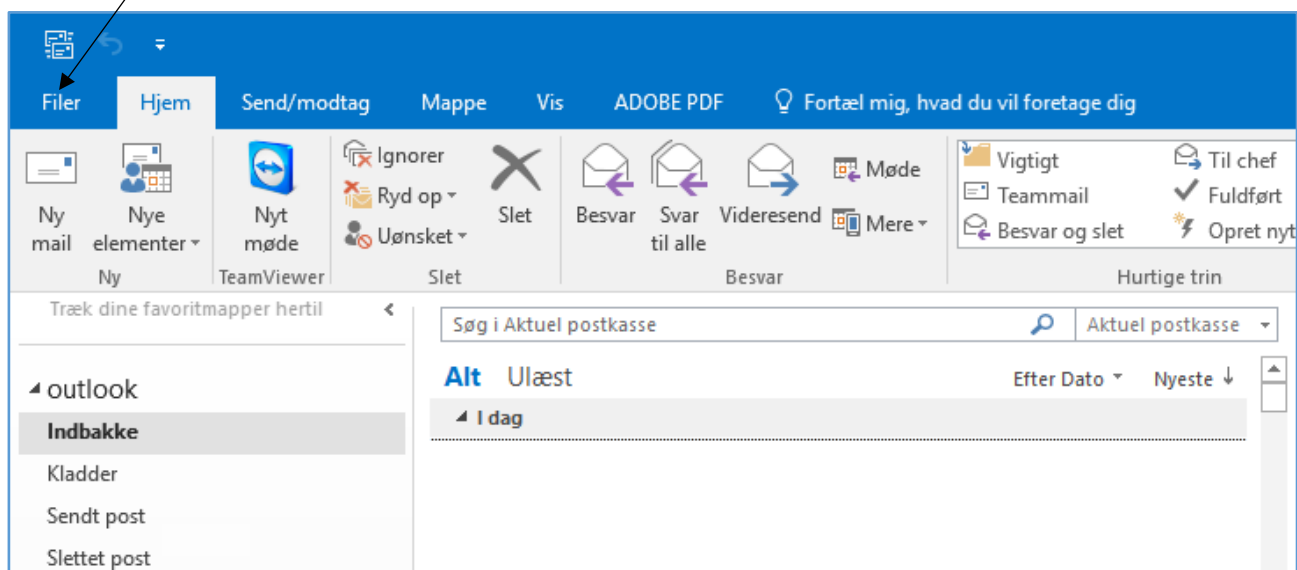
Filer
Hjem
Send/modtag
Mappe
Vis
ADOBE PDF
Fortæl mig, hvad du vil foretage dig

Ny mail
Nye elementer
Ny

Nyt møde
TeamViewer

Ignorer
Ryd op
Uønsket
Slet
Slet

Besvar
Svar til alle
Videresend
Møde
Mere
Besvar

Vigtigt
Teammail
Besvar og slet
Til chef
Fuldført
Opret nyt
Hurtige trin

Træk dine favoritmapper hertil

outlook
Indbakke
Kladder
Sendt post
Slettet post

Søg i Aktuel postkasse
Aktuel postkasse

Alt
Ulæst
Efter Dato
Nyeste

I dag